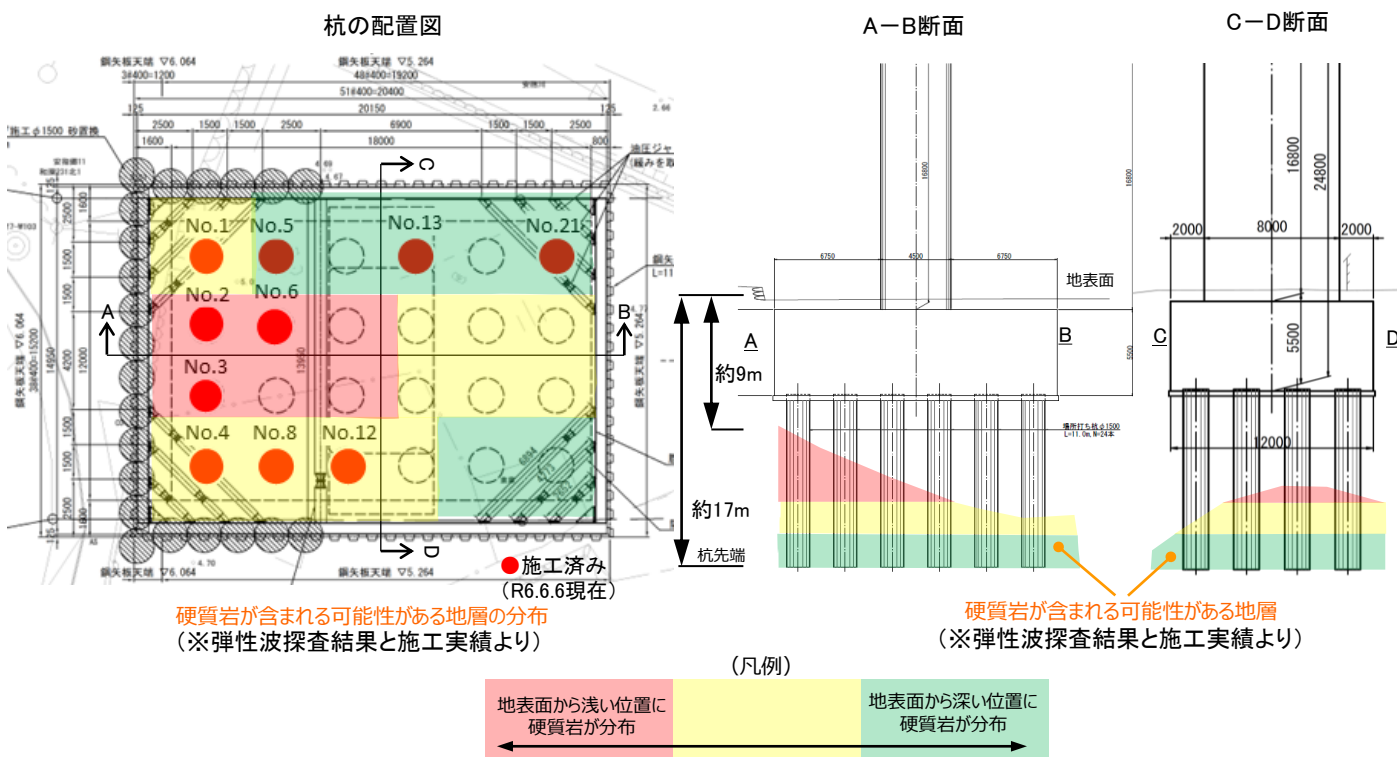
杭の配置図

A－B断面

C－D断面

鋼矢板天端 ▽6.064
3@400=1200
鋼矢板天端 ▽5.264
48@400=19200
51@400=20400
125
20150
2500 1500 1500 2500
6900
1500 1500 2500
1600
18000
800
施工φ1500 砂置換
油圧ジャ
C
4.69
4.67

No.1 No.5 No.13 No.21
No.2 No.6
No.3
No.4 No.8 No.12
A
B
D
鋼矢板天端 ▽6.064 38@400=15200
14950
12000
13950
鋼矢板天端 ▽5.264
鋼矢板天端 ▽6.064
鋼矢板天端 ▽5.264
4.70
2500 1500 1500 1500 1500 2500

施工済み
(R6.6.6現在)

硬質岩が含まれる可能性がある地層の分布
(※弾性波探査結果と施工実績より)

6750 4500 6750
16800
地表面
A
B
約9m
約17m
杭先端
場所打ち杭φ1500
L=11.0m, N=24本
5500

16800
24800
2000 8000 2000
C
D
5500
12000

硬質岩が含まれる可能性がある地層
(※弾性波探査結果と施工実績より)

(凡例)

地表面から浅い位置に硬質岩が分布

地表面から深い位置に硬質岩が分布